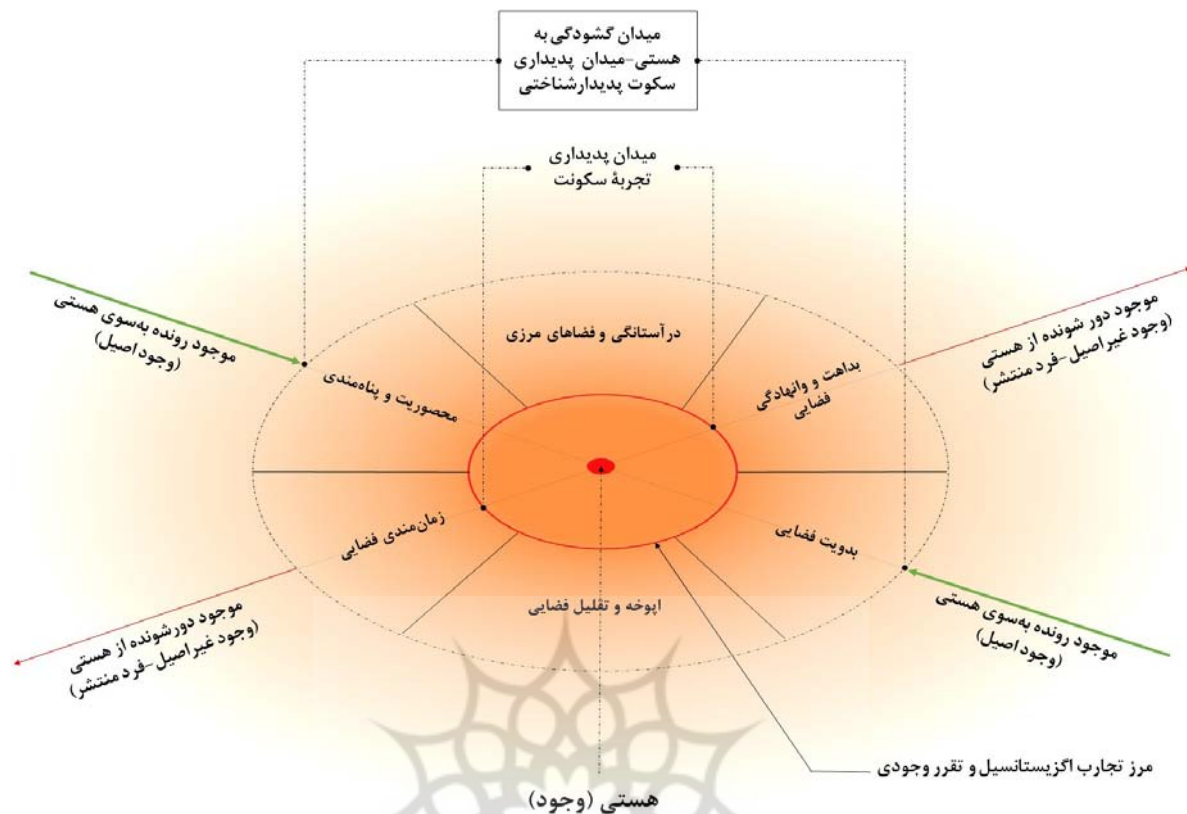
میدان گشودگی به هستی-میدان پدیداری سکوت پدیدارشناختی

میدان پدیداری تجربهٔ سکونت

موجود رونده به‌سوی هستی (وجود اصیل)

موجود دور شونده از هستی (وجود غیراصیل-فرد منتشر)

درآستانگی و فضاهای مرزی

محصوریت و پناه‌مندی

بداهت و وانهادگی فضایی

زمان‌مندی فضایی

بدویت فضایی

اپوخه و تقلیل فضایی

موجود دورشونده از هستی (وجود غیراصیل-فرد منتشر)

موجود رونده به‌سوی هستی (وجود اصیل)

مرز تجارب اگزیستانسیل و تقرر وجودی

هستی (وجود)